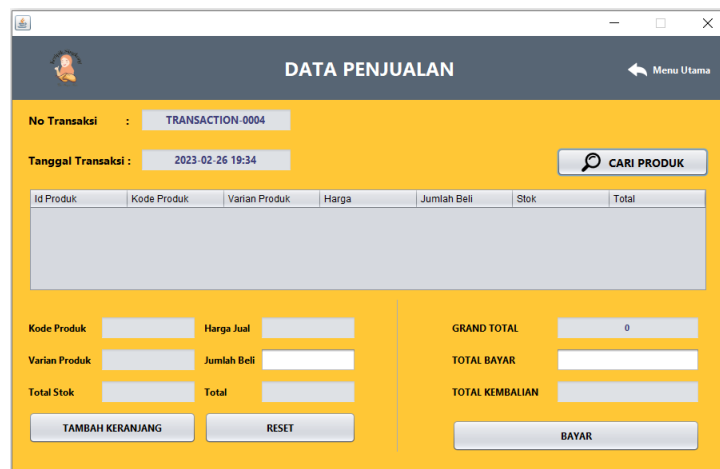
DATA PENJUALAN

Menu Utama

No Transaksi : TRANSACTION-0004

Tanggal Transaksi : 2023-02-26 19:34

CARI PRODUK

| Id Produk | Kode Produk | Varian Produk | Harga | Jumlah Beli | Stok | Total |
|---|---|---|---|---|---|---|

Kode Produk

Harga Jual

Varian Produk

Jumlah Beli

Total Stok

Total

TAMBAH KERANJANG

RESET

GRAND TOTAL 0

TOTAL BAYAR

TOTAL KEMBALIAN

BAYAR